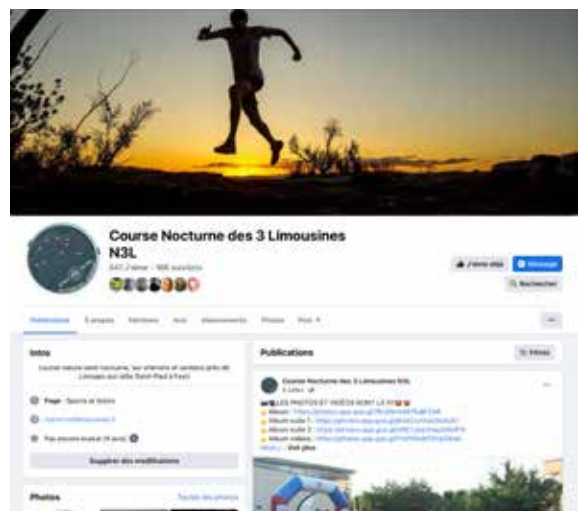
Course Nocturne des 3 Limousines N3L

647 J'aime · 906 suivi(e)s

J'aime déjà

Message

Rechercher

Publications

À propos

Mentions

Avis

Abonnements

Photos

Plus

Intro

Course nature semi nocturne, sur chemins et sentiers près de Limoges aux Bois Saint Paul à Feytiat

Page · Sports et loisirs

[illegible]

Pas encore évalué (4 avis)

Supprimer des modifications

Photos

Toutes les photos

Publications

Filtres

Course Nocturne des 3 Limousines N3L

LES PHOTOS ET VIDÉOS SONT LÀ !!!

Album : https://photos.app.goo.gl/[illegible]

Album suite 1 : https://photos.app.goo.gl/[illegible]

Album suite 2 : https://photos.app.goo.gl/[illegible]

Album vidéos : https://photos.app.goo.gl/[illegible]

Voir plus